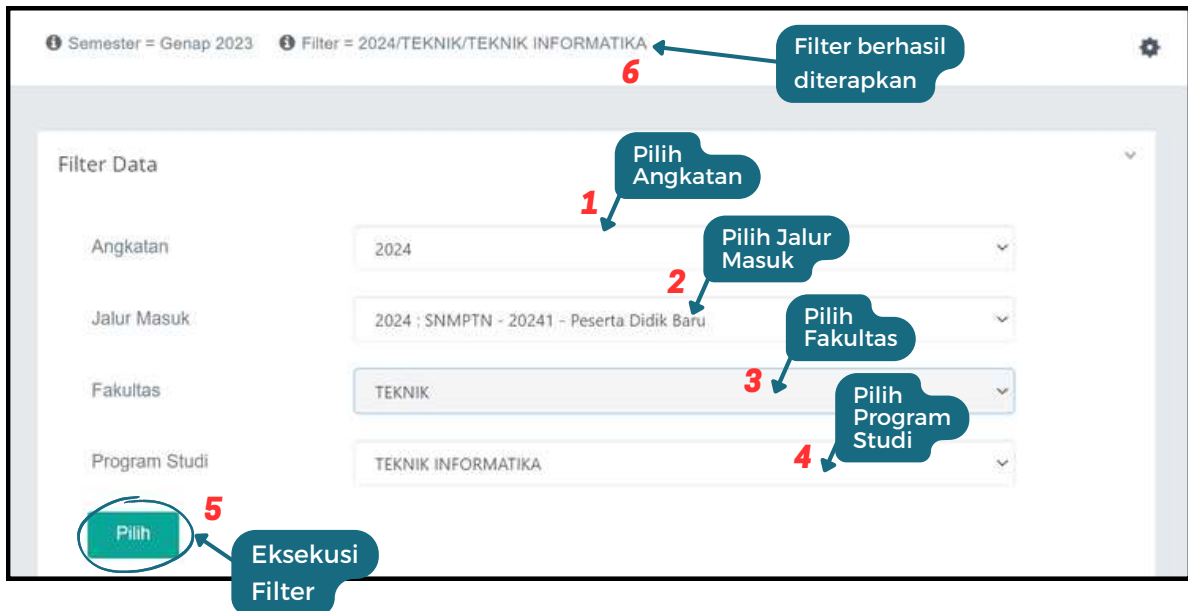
Semester = Genap 2023 Filter = 2024/TEKNIK/TEKNIK INFORMATIKA

Filter berhasil diterapkan

6

Filter Data

Pilih Angkatan

1

Angkatan 2024

Pilih Jalur Masuk

2

Jalur Masuk 2024 : SNMPTN - 20241 - Peserta Didik Baru

Pilih Fakultas

3

Fakultas TEKNIK

Pilih Program Studi

4

Program Studi TEKNIK INFORMATIKA

5

Pilih

Eksekusi Filter